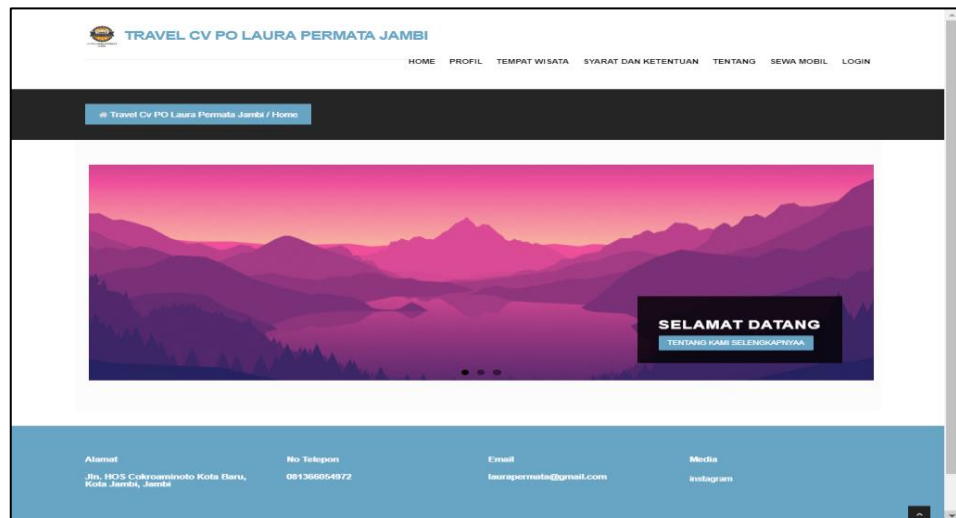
TRAVEL CV PO LAURA PERMATA JAMBI

HOME PROFIL TEMPAT WISATA SYARAT DAN KETENTUAN TENTANG SEWA MOBIL LOGIN

Travel Cv PO Laura Permata Jambi / Home

SELAMAT DATANG

TENTANG KAMI SELENGKAPNYAA

Alamat
Jln. HOS Cokroaminoto Kota Baru, Kota Jambi, Jambi

No Telepon
081366054972

Email
laurapermata@gmail.com

Media
instagram